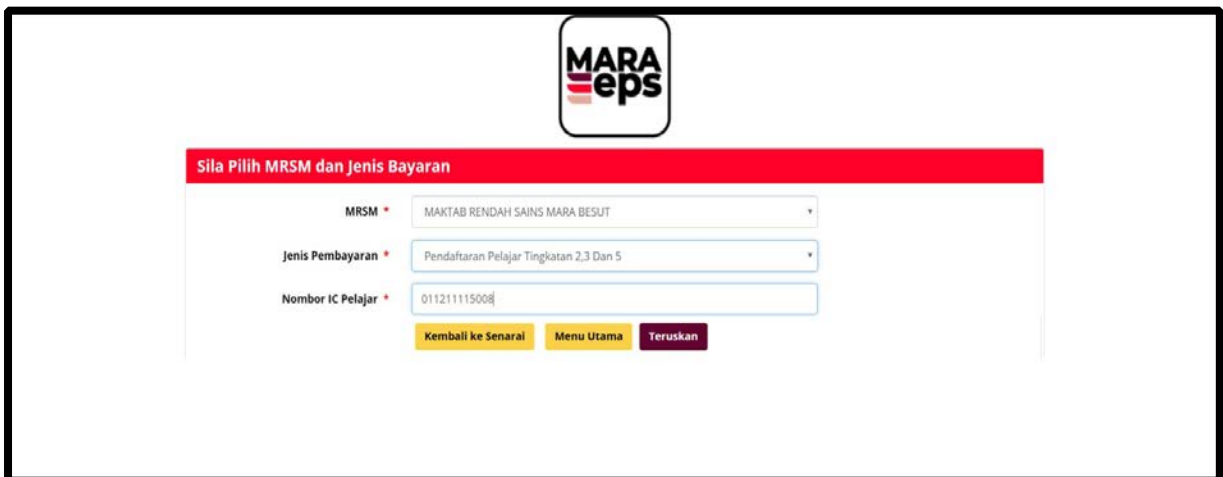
MARA eps

Sila Pilih MRSM dan Jenis Bayaran

MRSM *
MAKTAB RENDAH SAINS MARA BESUT

Jenis Pembayaran *
Pendaftaran Pelajar Tingkatan 2,3 Dan 5

Nombor IC Pelajar *
011211115008

Kembali ke Senarai
Menu Utama
Teruskan